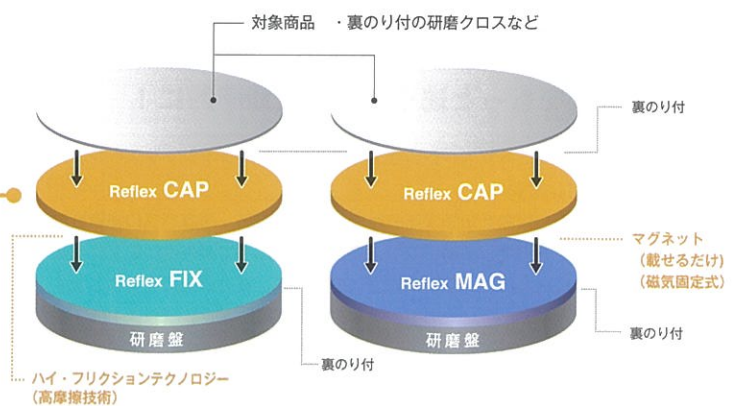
対象商品　・裏のり付の研磨クロスなど

裏のり付

Reflex CAP

Reflex CAP

マグネット
（載せるだけ）
（磁気固定式）

Reflex FIX

Reflex MAG

研磨盤

研磨盤

裏のり付

裏のり付

ハイ・フリクションテクノロジー
（高摩擦技術）